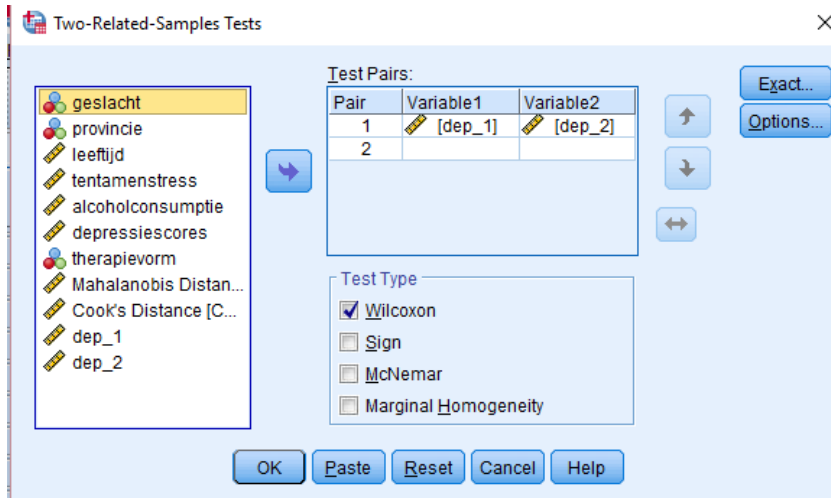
Two-Related-Samples Tests

geslacht
provincie
leeftijd
tentamenstress
alcoholconsumptie
depressiescores
therapievorm
Mahalanobis Distan...
Cook's Distance [C...
dep_1
dep_2

Test Pairs:

| Pair | Variable1 | Variable2 |
|---|---|---|
| 1 | [dep_1] | [dep_2] |
| 2 | | |

Exact...
Options...

Test Type
Wilcoxon
Sign
McNemar
Marginal Homogeneity

OK Paste Reset Cancel Help